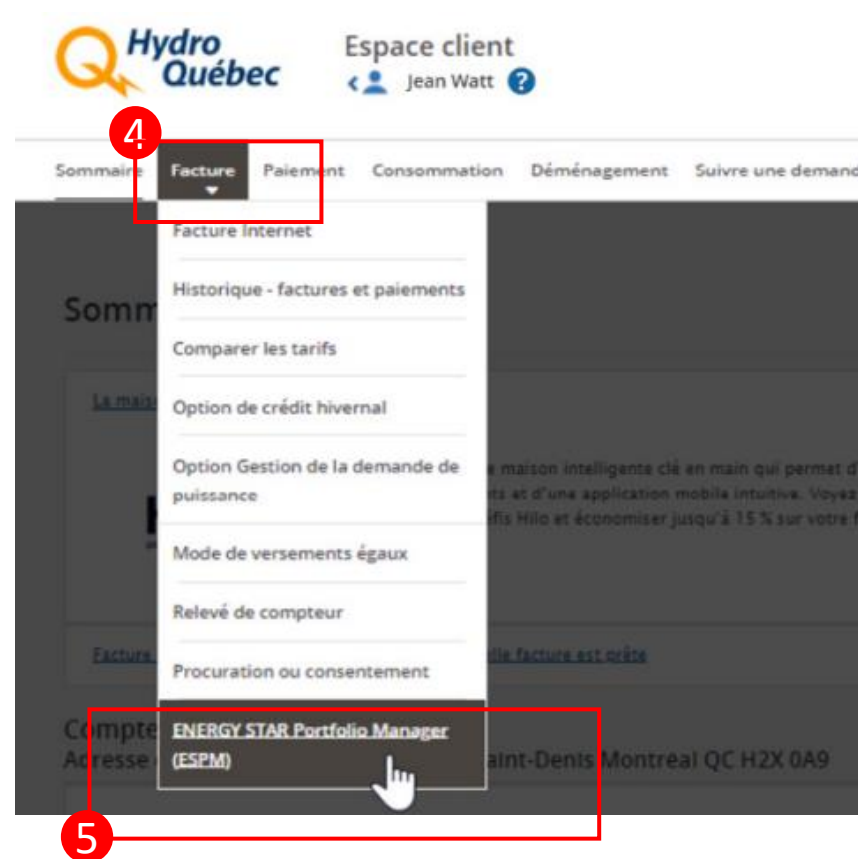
Hydro Québec

Espace client

Jean Watt ?

4

Sommaire Facture Paiement Consommation Déménagement Suivre une deman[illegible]

Facture Internet

Historique - factures et paiements

Comparer les tarifs

Option de crédit hivernal

Option Gestion de la demande de puissance

Mode de versements égaux

Relevé de compteur

Procuration ou consentement

ENERGY STAR Portfolio Manager (ESPM)

Somm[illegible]

La mais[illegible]

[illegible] maison intelligente clé en main qui permet d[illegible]
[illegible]ts et d'une application mobile intuitive. Voyez
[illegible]fis Hilo et économiser jusqu'à 15 % sur votre f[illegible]

Facture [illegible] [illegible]lle facture est prête

Compte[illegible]
Adresse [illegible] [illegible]aint-Denis Montréal QC H2X 0A9

5